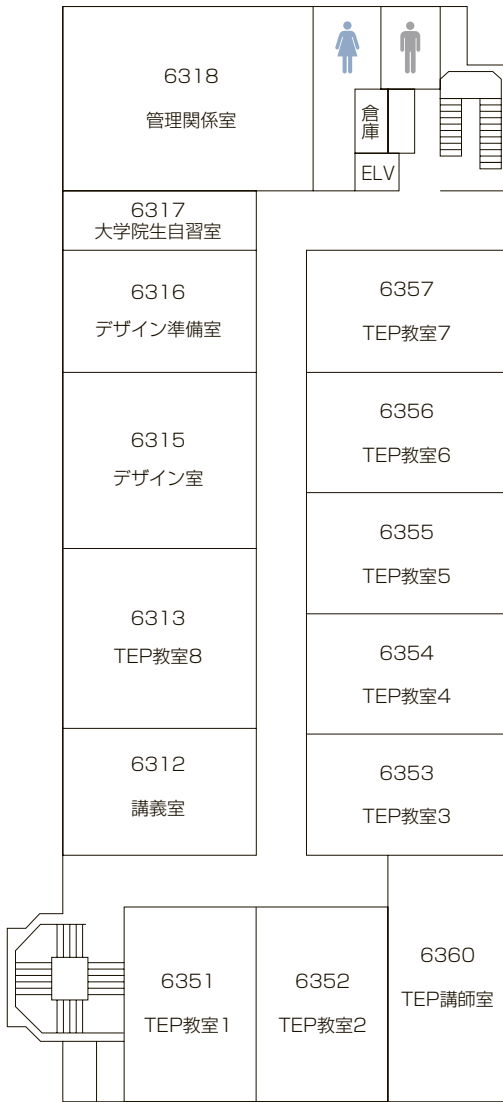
6318
管理関係室

倉庫
ELV

6317
大学院生自習室

6316
デザイン準備室

6357
TEP教室7

6356
TEP教室6

6315
デザイン室

6355
TEP教室5

6313
TEP教室8

6354
TEP教室4

6312
講義室

6353
TEP教室3

6351
TEP教室1

6352
TEP教室2

6360
TEP講師室